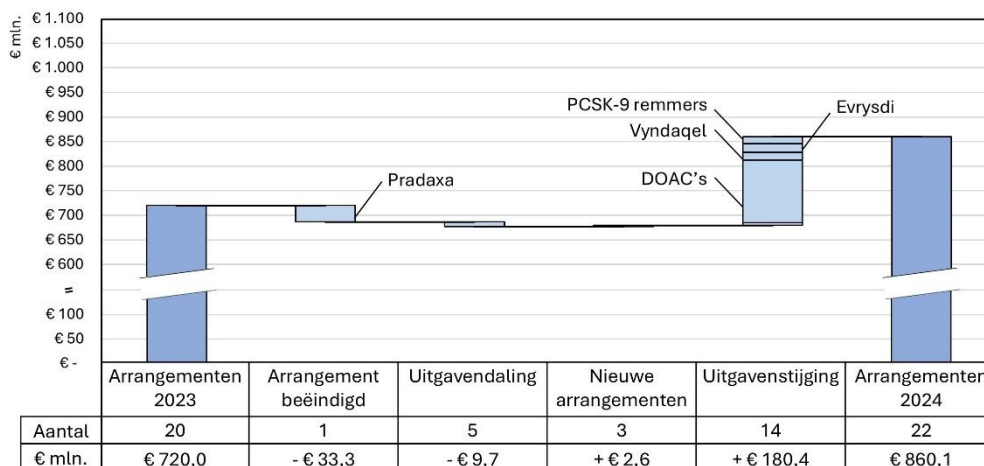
€ mln.
€ 1.100
€ 1.050
€ 1.000
€ 950
€ 900
€ 850
€ 800
€ 750
€ 700
€ 650
€ 600
=
€ 100
€ 50
€ -

PCSK-9 remmers
Evrysdi
Vyndaqel
Pradaxa
DOAC's

| | Arrangementen 2023 | Arrangement beëindigd | Uitgavendaling | Nieuwe arrangementen | Uitgavenstijging | Arrangementen 2024 |
|---|---|---|---|---|---|---|
| Aantal | 20 | 1 | 5 | 3 | 14 | 22 |
| € mln. | € 720,0 | - € 33,3 | - € 9,7 | + € 2,6 | + € 180,4 | € 860,1 |